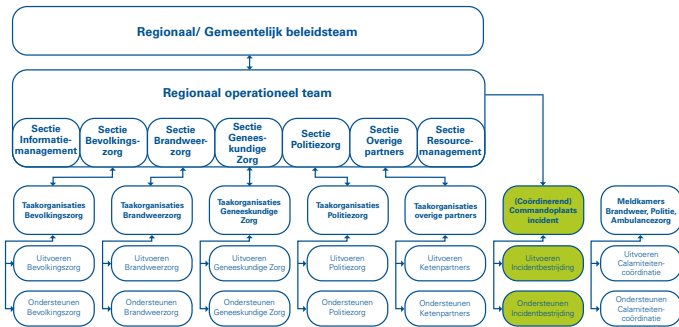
Regionaal/ Gemeentelijk beleidsteam

Regionaal operationeel team

Sectie Informatiemanagement

Sectie Bevolkingszorg

Sectie Brandweerzorg

Sectie Geneeskundige Zorg

Sectie Politiezorg

Sectie Overige partners

Sectie Resourcemanagement

Taakorganisaties Bevolkingszorg

Taakorganisaties Brandweerzorg

Taakorganisaties Geneeskundige Zorg

Taakorganisaties Politiezorg

Taakorganisaties overige partners

(Coördinerend) Commandoplaats incident

Meldkamers Brandweer, Politie, Ambulancezorg

Uitvoeren Bevolkingszorg

Uitvoeren Brandweerzorg

Uitvoeren Geneeskundige Zorg

Uitvoeren Politiezorg

Uitvoeren Ketenpartners

Uitvoeren Incidentbestrijding

Uitvoeren Calamiteitencoördinatie

Ondersteunen Bevolkingszorg

Ondersteunen Brandweerzorg

Ondersteunen Geneeskundige Zorg

Ondersteunen Politiezorg

Ondersteunen Ketenpartners

Ondersteunen Incidentbestrijding

Ondersteunen Calamiteitencoördinatie